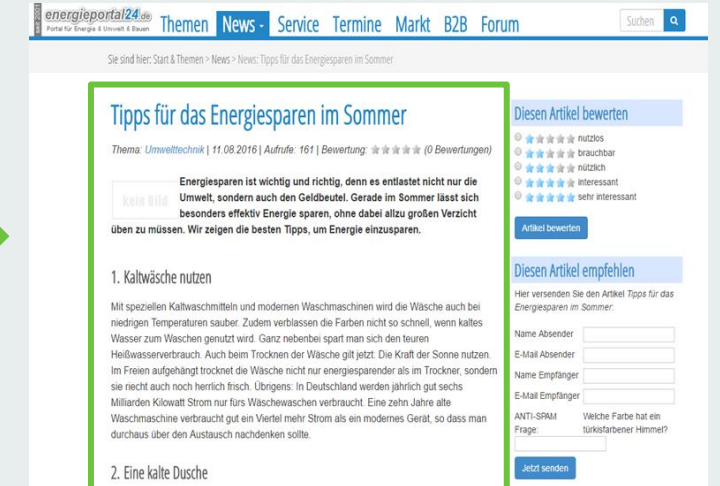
seit 2001 energieportal24.de Portal für Energie & Umwelt & Bauen

Themen News Service Termine Markt B2B Forum

Suchen

Sie sind hier: Start & Themen > News > News: Tipps für das Energiesparen im Sommer

Tipps für das Energiesparen im Sommer

Thema: Umwelttechnik | 11.08.2016 | Aufrufe: 161 | Bewertung: (0 Bewertungen)

Kein Bild

Energiesparen ist wichtig und richtig, denn es entlastet nicht nur die Umwelt, sondern auch den Geldbeutel. Gerade im Sommer lässt sich besonders effektiv Energie sparen, ohne dabei allzu großen Verzicht üben zu müssen. Wir zeigen die besten Tipps, um Energie einzusparen.

1. Kaltwäsche nutzen

Mit speziellen Kaltwaschmitteln und modernen Waschmaschinen wird die Wäsche auch bei niedrigen Temperaturen sauber. Zudem verblassen die Farben nicht so schnell, wenn kaltes Wasser zum Waschen genutzt wird. Ganz nebenbei spart man sich den teuren Heißwasserverbrauch. Auch beim Trocknen der Wäsche gilt jetzt: Die Kraft der Sonne nutzen. Im Freien aufgehängt trocknet die Wäsche nicht nur energiesparender als im Trockner, sondern sie riecht auch noch herrlich frisch. Übrigens: In Deutschland werden jährlich gut sechs Milliarden Kilowatt Strom nur fürs Wäschewaschen verbraucht. Eine zehn Jahre alte Waschmaschine verbraucht gut ein Viertel mehr Strom als ein modernes Gerät, so dass man durchaus über den Austausch nachdenken sollte.

2. Eine kalte Dusche

Diesen Artikel bewerten

nutzlos
brauchbar
nützlich
interessant
sehr interessant

Artikel bewerten

Diesen Artikel empfehlen

Hier versenden Sie den Artikel Tipps für das Energiesparen im Sommer:

Name Absender
E-Mail Absender
Name Empfänger
E-Mail Empfänger
ANTI-SPAM Frage: Welche Farbe hat ein türkisfarbener Himmel?

Jetzt senden